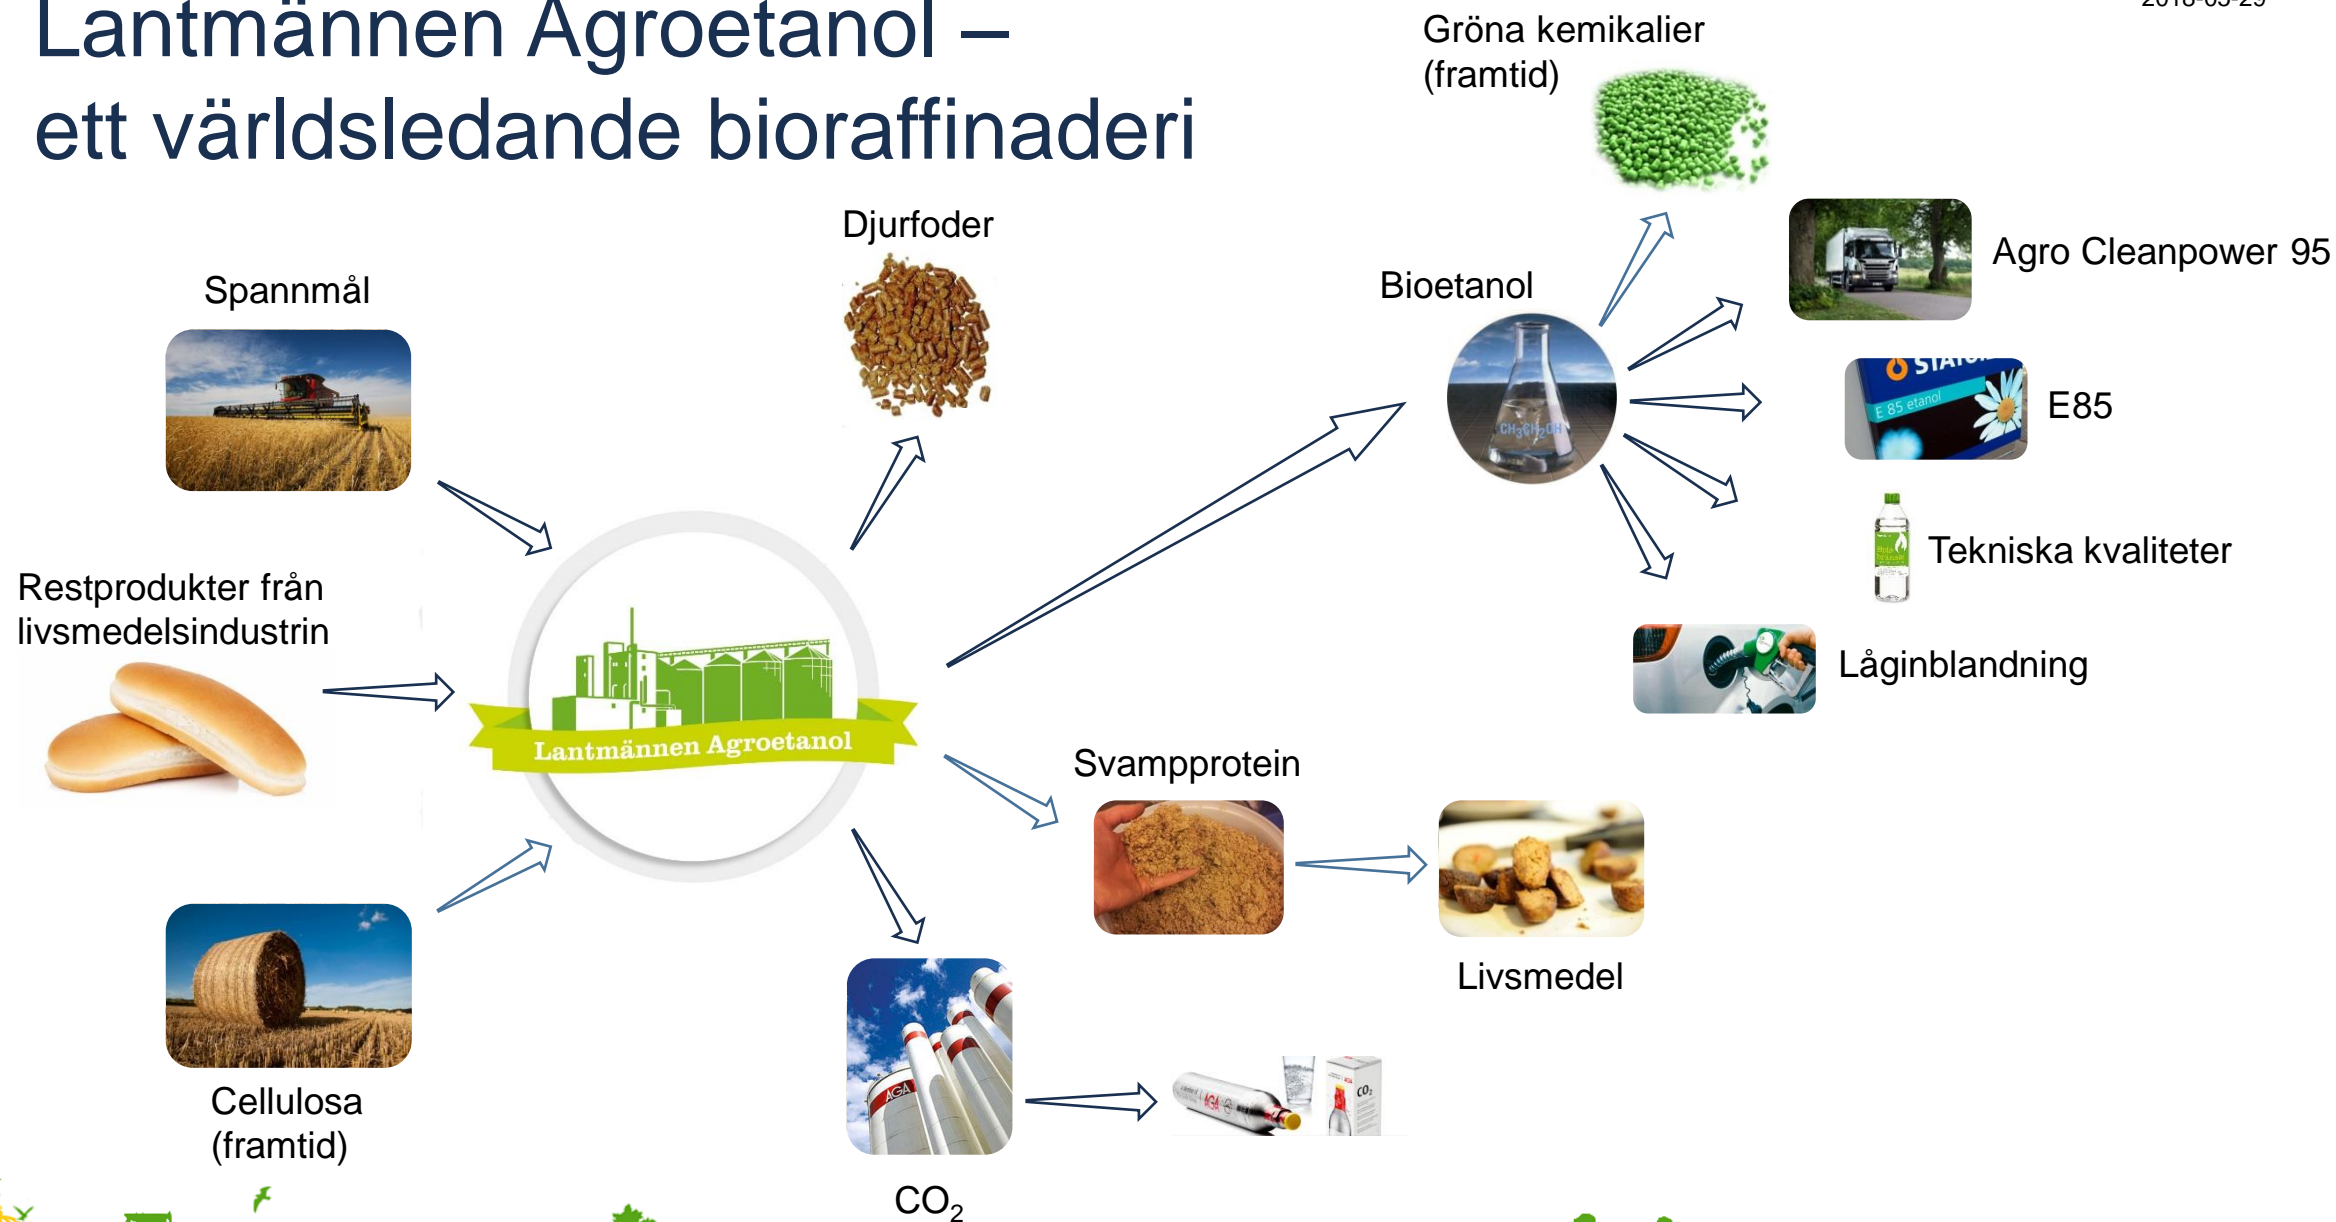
Lantmännen Agroetanol –
ett världsledande bioraffinaderi

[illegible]

Spannmål

Restprodukter från livsmedelsindustrin

Cellulosa (framtid)

Lantmännen Agroetanol

Djurfoder

$CO_2$

Svampprotein

Livsmedel

Bioetanol

$CH_3CH_2OH$

Gröna kemikalier (framtid)

Agro Cleanpower 95

E85

Tekniska kvaliteter

Låginblandning